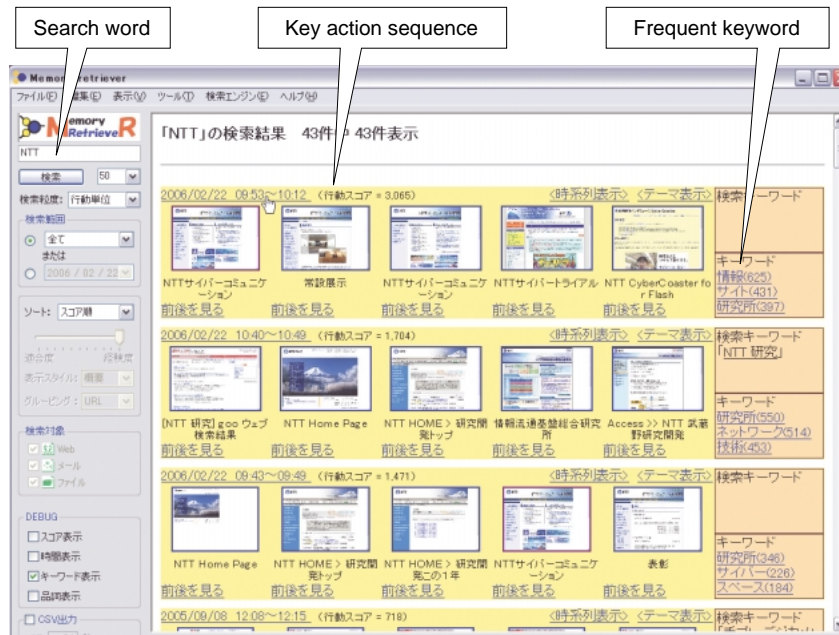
Search word

Key action sequence

Frequent keyword

Memor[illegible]etriever

ファイル(F) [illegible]集(E) 表示(V) ツール(T) 検索エンジン(E) ヘルプ(H)

Memory RetrieveR

NTT

検索 50

検索粒度: 行動単位

検索範囲

全て

または

2006 / 02 / 22

ソート: スコア順

適合度 視認度

表示スタイル: 概要

グルーピング: URL

検索対象

Web

メール

ファイル

DEBUG

スコア表示

時間表示

キーワード表示

品詞表示

CSV出力

「NTT」の検索結果 43件中 43件表示

2006/02/22 09:53～10:12 (行動スコア = 3,065) <時系列表示> <テーマ表示>

NTTサイバーコミュニケーション 前後を見る
常設展示 前後を見る
NTTサイバーコミュニケーション 前後を見る
NTTサイバートライアル 前後を見る
NTT CyberCoaster for Flash 前後を見る

検索キーワード

キーワード
情報(625)
サイト(431)
研究所(397)

2006/02/22 10:40～10:49 (行動スコア = 1,704) <時系列表示> <テーマ表示>

[NTT 研究] goo ウェブ検索結果 前後を見る
NTT Home Page 前後を見る
NTT HOME > 研究開発トップ 前後を見る
情報流通基盤総合研究所 前後を見る
Access >> NTT 武蔵野研究開発 前後を見る

検索キーワード
「NTT 研究」

キーワード
研究所(550)
ネットワーク(514)
技術(453)

2006/02/22 09:43～09:49 (行動スコア = 1,471) <時系列表示> <テーマ表示>

NTT Home Page 前後を見る
NTT HOME > 研究開発トップ 前後を見る
NTT HOME > 研究開発この1年 前後を見る
NTTサイバーコミュニケーション 前後を見る
表彰 前後を見る

検索キーワード

キーワード
研究所(346)
サイバー(226)
スペース(184)

2005/09/08 12:08～12:15 (行動スコア = 718) <時系列表示> <テーマ表示>

検索キーワード
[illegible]